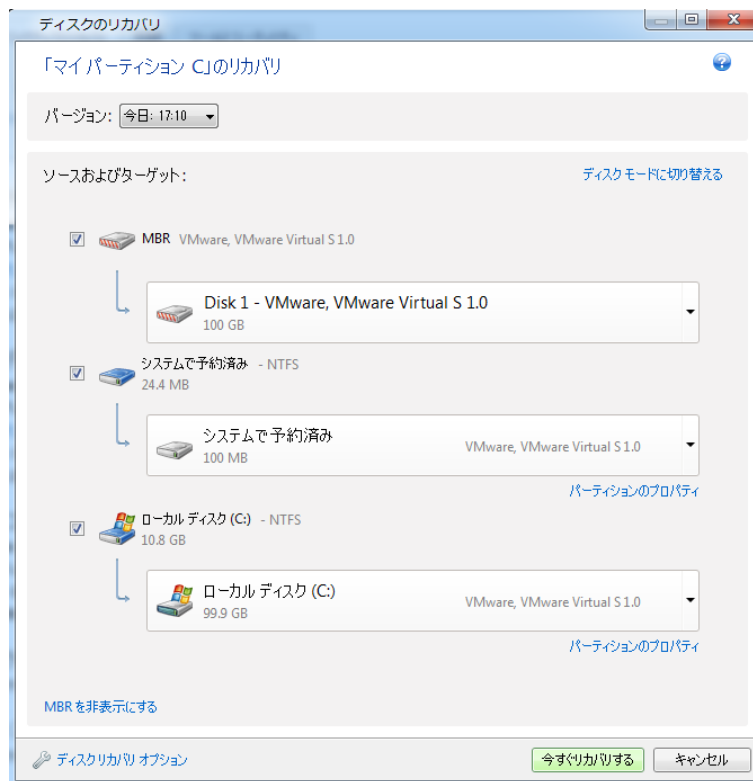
ディスクのリカバリ

「マイ パーティション C」のリカバリ

バージョン: 今日: 17:10

ソースおよびターゲット:

ディスク モードに切り替える

MBR VMware, VMware Virtual S 1.0

Disk 1 - VMware, VMware Virtual S 1.0
100 GB

システムで予約済み - NTFS
24.4 MB

システムで予約済み
100 MB
VMware, VMware Virtual S 1.0

パーティションのプロパティ

ローカル ディスク (C:) - NTFS
10.8 GB

ローカル ディスク (C:)
99.9 GB
VMware, VMware Virtual S 1.0

パーティションのプロパティ

MBR を非表示にする

ディスクリカバリ オプション

今すぐリカバリする

キャンセル